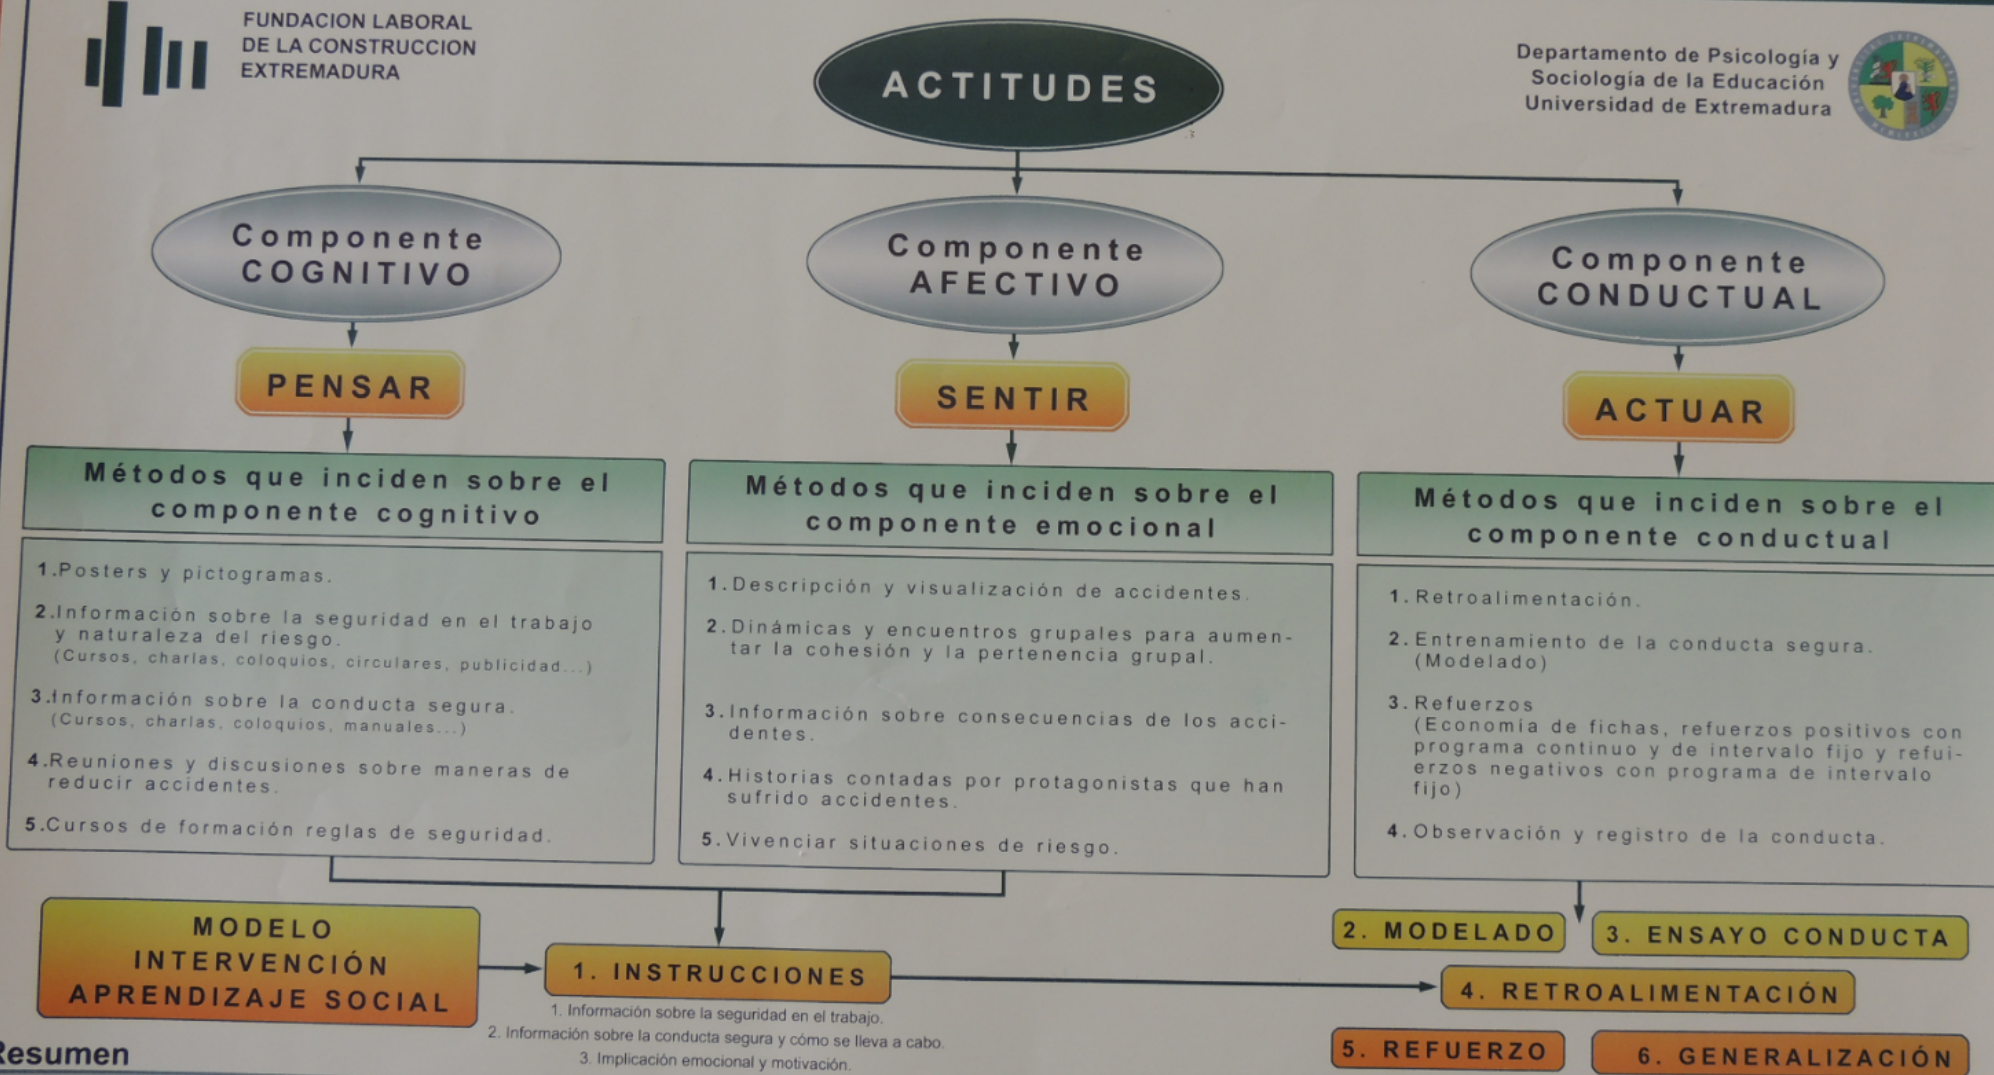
FUNDACION LABORAL DE LA CONSTRUCCION EXTREMADURA

ACTITUDES

Departamento de Psicología y Sociología de la Educación Universidad de Extremadura

Componente COGNITIVO

Componente AFECTIVO

Componente CONDUCTUAL

PENSAR

SENTIR

ACTUAR

Métodos que inciden sobre el componente cognitivo

1.Posters y pictogramas.
2.Información sobre la seguridad en el trabajo y naturaleza del riesgo. (Cursos, charlas, coloquios, circulares, publicidad...)
3.Información sobre la conducta segura. (Cursos, charlas, coloquios, manuales...)
4.Reuniones y discusiones sobre maneras de reducir accidentes.
5.Cursos de formación reglas de seguridad.

Métodos que inciden sobre el componente emocional

1.Descripción y visualización de accidentes.
2.Dinámicas y encuentros grupales para aumentar la cohesión y la pertenencia grupal.
3.Información sobre consecuencias de los accidentes.
4.Historias contadas por protagonistas que han sufrido accidentes.
5.Vivenciar situaciones de riesgo.

Métodos que inciden sobre el componente conductual

1.Retroalimentación.
2.Entrenamiento de la conducta segura. (Modelado)
3.Refuerzos (Economía de fichas, refuerzos positivos con programa continuo y de intervalo fijo y refuierzos negativos con programa de intervalo fijo)
4.Observación y registro de la conducta.

MODELO INTERVENCIÓN APRENDIZAJE SOCIAL

1. INSTRUCCIONES

1. Información sobre la seguridad en el trabajo.
2. Información sobre la conducta segura y cómo se lleva a cabo.
3. Implicación emocional y motivación.

2. MODELADO

3. ENSAYO CONDUCTA

4. RETROALIMENTACIÓN

5. REFUERZO

6. GENERALIZACIÓN

Resumen